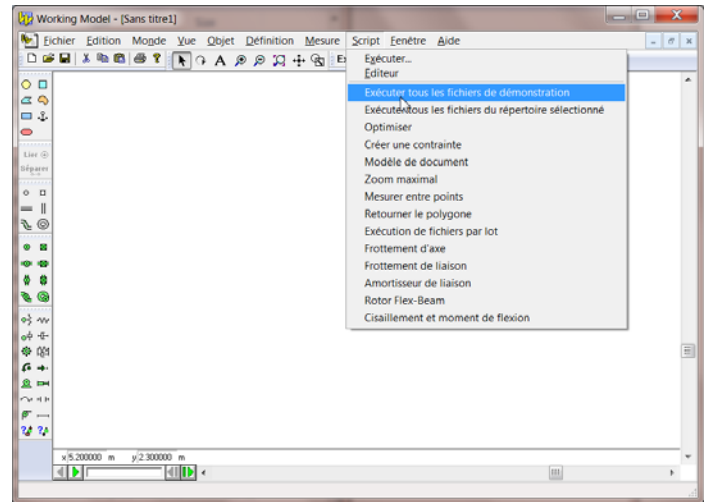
Working Model - [Sans titre1]

Fichier Edition Monde Vue Objet Définition Mesure Script Fenêtre Aide

Exécuter...
Editeur
Exécuter tous les fichiers de démonstration
Exécuter tous les fichiers du répertoire sélectionné
Optimiser
Créer une contrainte
Modèle de document
Zoom maximal
Mesurer entre points
Retourner le polygone
Exécution de fichiers par lot
Frottement d'axe
Frottement de liaison
Amortisseur de liaison
Rotor Flex-Beam
Cisaillement et moment de flexion

Lier
Séparer

x 5.200000 m y 2.300000 m